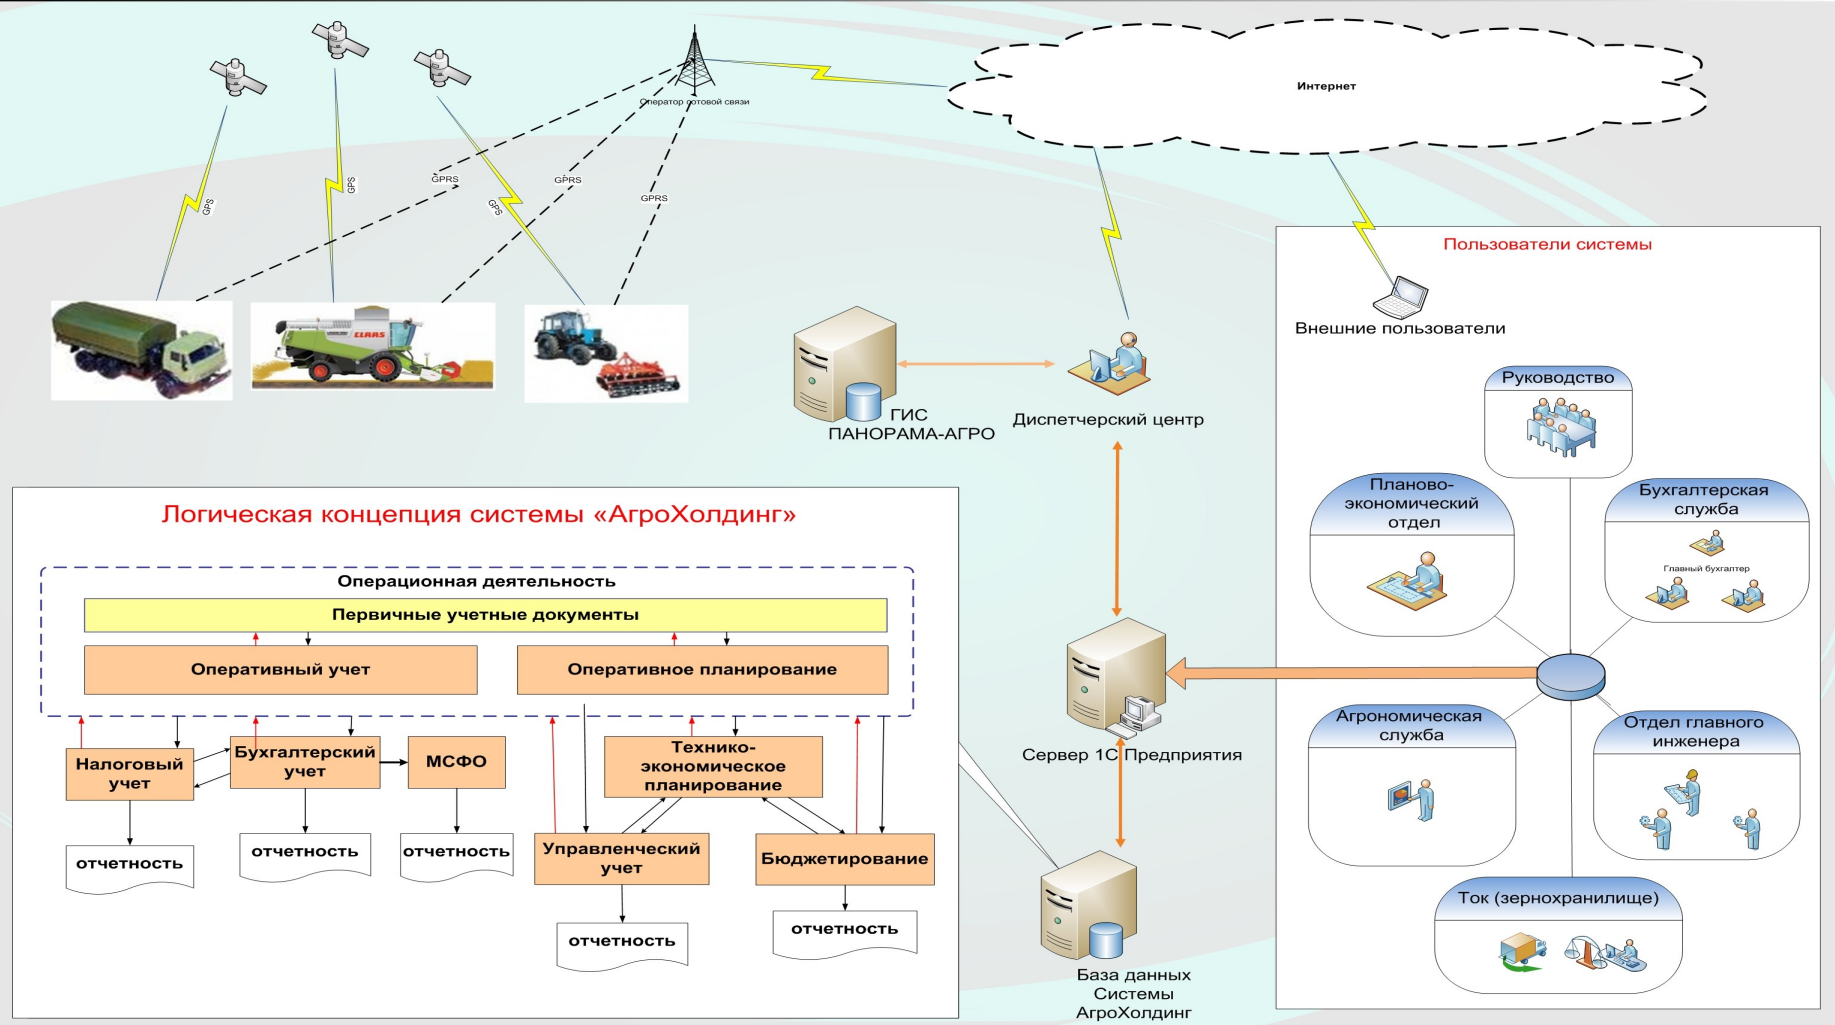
Оператор сотовой связи

Интернет

GPS

GPS

GPRS

GPS

GPRS

GPRS

CLAAS

Пользователи системы

Внешние пользователи

ГИС
ПАНОРАМА-АГРО

Диспетчерский центр

Руководство

Планово-экономический отдел

Бухгалтерская служба

Главный бухгалтер

Логическая концепция системы «АгроХолдинг»

Операционная деятельность

Первичные учетные документы

Оперативный учет

Оперативное планирование

Налоговый учет

Бухгалтерский учет

МСФО

Технико-экономическое планирование

отчетность

отчетность

отчетность

Управленческий учет

Бюджетирование

отчетность

отчетность

Сервер 1С Предприятия

Агрономическая служба

Отдел главного инженера

Ток (зернохранилище)

База данных Системы АгроХолдинг